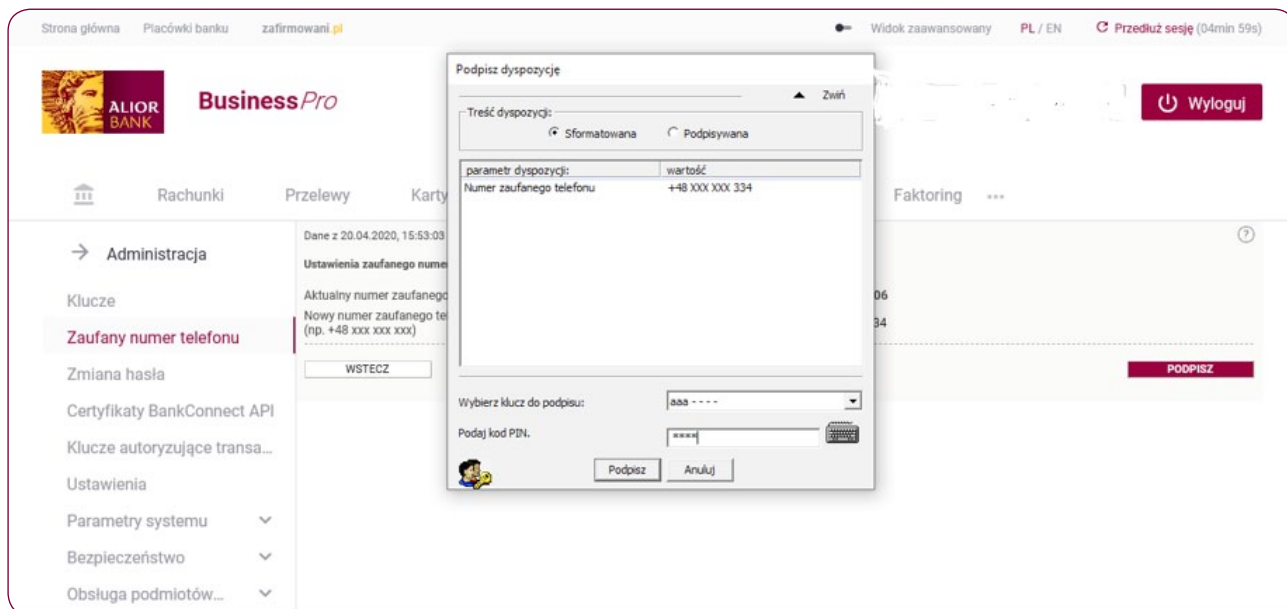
Strona główna   Placówki banku   zafirmowani.pl

Widok zaawansowany   PL / EN   Przedłuż sesję (04min 59s)

ALIOR BANK   BusinessPro

Wyloguj

Rachunki   Przelewy   Karty   Faktoring   •••

Administracja

Klucze
Zaufany numer telefonu
Zmiana hasła
Certyfikaty BankConnect API
Klucze autoryzujące transa...
Ustawienia
Parametry systemu
Bezpieczeństwo
Obsługa podmiotów...

Dane z 20.04.2020, 15:53:03

Ustawienia zaufanego numer

Aktualny numer zaufanego   06
Nowy numer zaufanego te   34
(np. +48 xxx xxx xxx)

WSTECZ

PODPISZ

Podpisz dyspozycję

Zwiń

Treść dyspozycji:
Sformatowana   Podpisywana

| parametr dyspozycji: | wartość |
|---|---|
| Numer zaufanego telefonu | +48 XXX XXX 334 |

Wybierz klucz do podpisu: aaa - - - -

Podaj kod PIN. ****

Podpisz   Anuluj